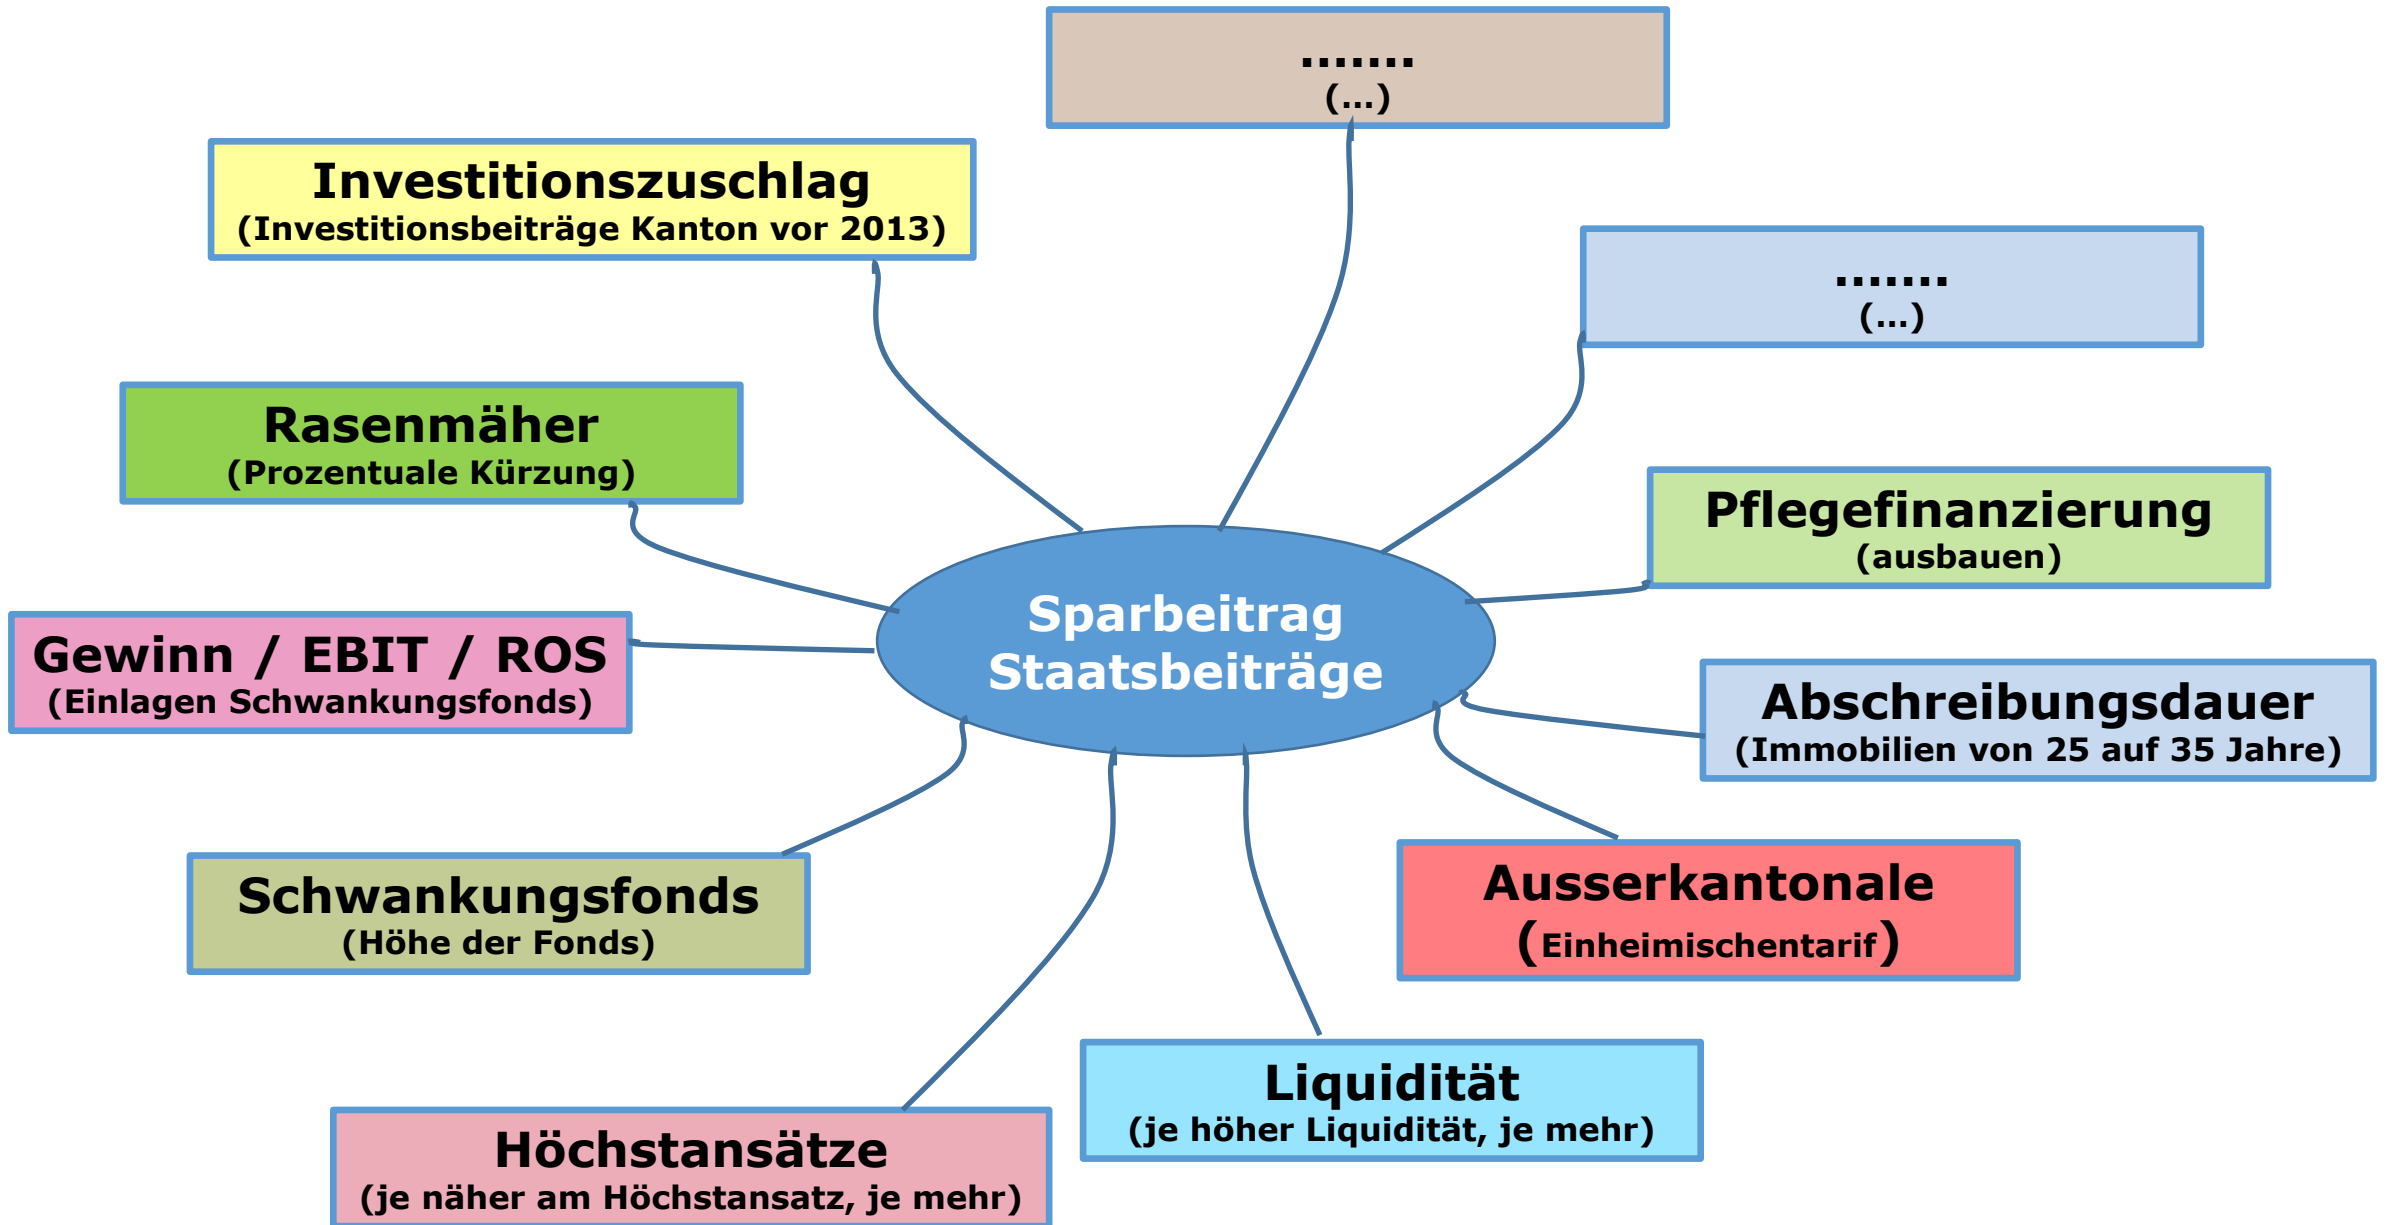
.......
(...)

Investitionszuschlag
(Investitionsbeiträge Kanton vor 2013)

.......
(...)

Rasenmäher
(Prozentuale Kürzung)

Pflegefinanzierung
(ausbauen)

Sparbeitrag
Staatsbeiträge

Gewinn / EBIT / ROS
(Einlagen Schwankungsfonds)

Abschreibungsdauer
(Immobilien von 25 auf 35 Jahre)

Schwankungsfonds
(Höhe der Fonds)

Ausserkantonale
(Einheimischentarif)

Liquidität
(je höher Liquidität, je mehr)

Höchstansätze
(je näher am Höchstansatz, je mehr)